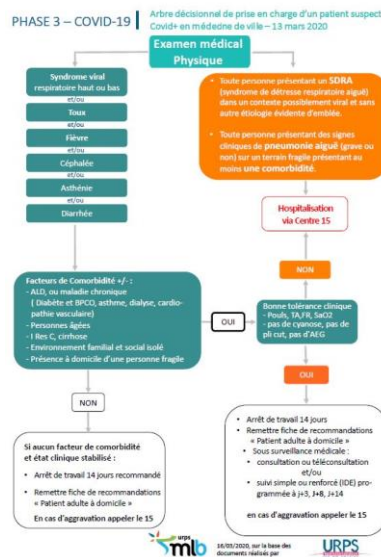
PHASE 3 – COVID-19

Arbre décisionnel de prise en charge d'un patient suspect Covid+ en médecine de ville – 13 mars 2020

Examen médical Physique

Syndrome viral respiratoire haut ou bas

et/ou

Toux

et/ou

Fièvre

et/ou

Céphalée

et/ou

Asthénie

et/ou

Diarrhée

- Toute personne présentant un SDRA (syndrome de détresse respiratoire aigüe) dans un contexte possiblement viral et sans autre étiologie évidente d'emblée.
- Toute personne présentant des signes cliniques de pneumonie aiguë (grave ou non) sur un terrain fragile présentant au moins une comorbidité.

Hospitalisation via Centre 15

NON

Facteurs de Comorbidité +/- :
- ALD, ou maladie chronique ( Diabète et BPCO, asthme, dialyse, cardiopathie vasculaire)
- Personnes âgées
- I Res C, cirrhose
- Environnement familial et social isolé
- Présence à domicile d'une personne fragile

OUI

Bonne tolérance clinique
- Pouls, TA,FR, SaO2
- pas de cyanose, pas de pli cut, pas d'AEG

OUI

NON

Si aucun facteur de comorbidité et état clinique stabilisé :
- Arrêt de travail 14 jours recommandé
- Remettre fiche de recommandations « Patient adulte à domicile »

En cas d'aggravation appeler le 15

- Arrêt de travail 14 jours
- Remettre fiche de recommandations « Patient adulte à domicile »
- Sous surveillance médicale :
  - consultation ou téléconsultation et/ou
  - suivi simple ou renforcé (IDE) programmée à j+3, J+8, J+14

en cas d'aggravation appeler le 15

urps mlb

16/03/2020, sur la base des documents réalisés par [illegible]

URPS